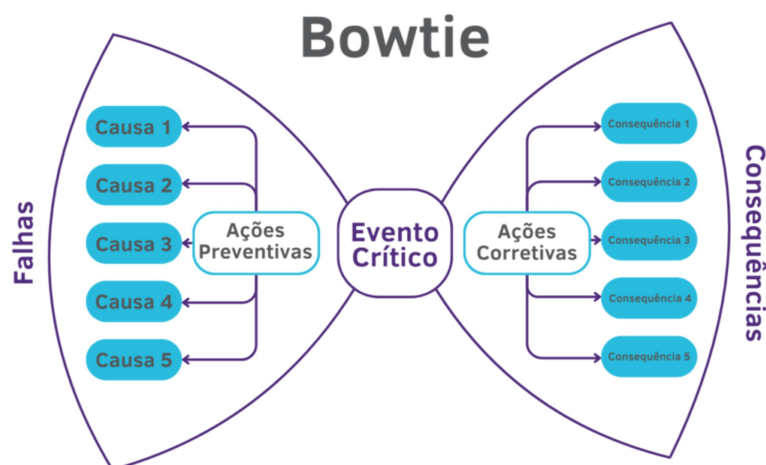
Bowtie

Falhas

Causa 1

Causa 2

Causa 3

Causa 4

Causa 5

Ações Preventivas

Evento Crítico

Ações Corretivas

Consequência 1

Consequência 2

Consequência 3

Consequência 4

Consequência 5

Consequências